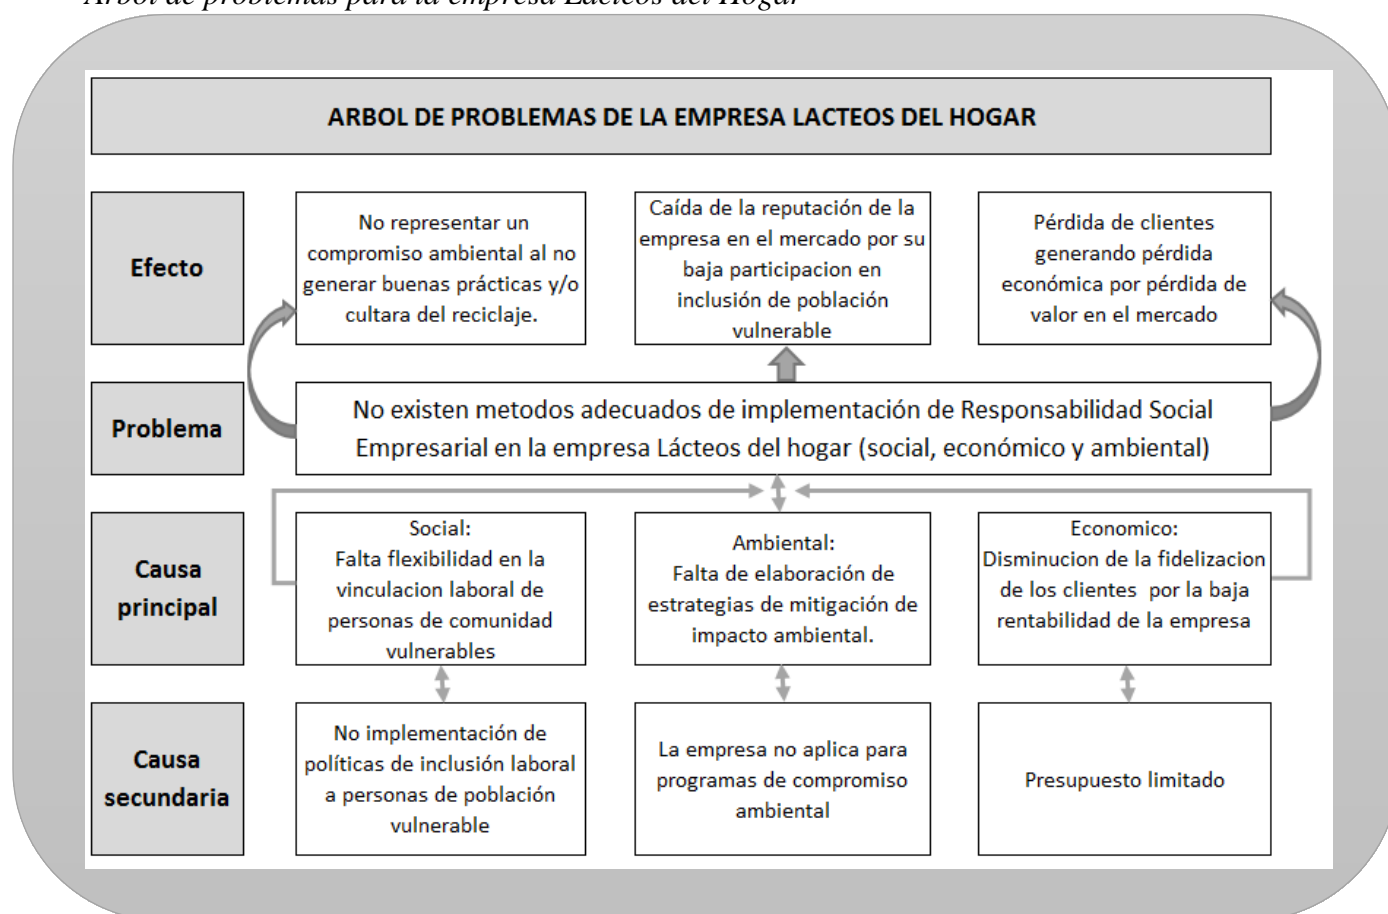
Arbol de problemas para la empresa Lácteos del Hogar

ARBOL DE PROBLEMAS DE LA EMPRESA LACTEOS DEL HOGAR

Efecto

No representar un compromiso ambiental al no generar buenas prácticas y/o cultara del reciclaje.

Caída de la reputación de la empresa en el mercado por su baja participacion en inclusión de población vulnerable

Pérdida de clientes generando pérdida económica por pérdida de valor en el mercado

Problema

No existen metodos adecuados de implementación de Responsabilidad Social Empresarial en la empresa Lácteos del hogar (social, económico y ambiental)

Causa principal

Social:
Falta flexibilidad en la vinculacion laboral de personas de comunidad vulnerables

Ambiental:
Falta de elaboración de estrategias de mitigación de impacto ambiental.

Economico:
Disminucion de la fidelizacion de los clientes por la baja rentabilidad de la empresa

Causa secundaria

No implementación de políticas de inclusión laboral a personas de población vulnerable

La empresa no aplica para programas de compromiso ambiental

Presupuesto limitado